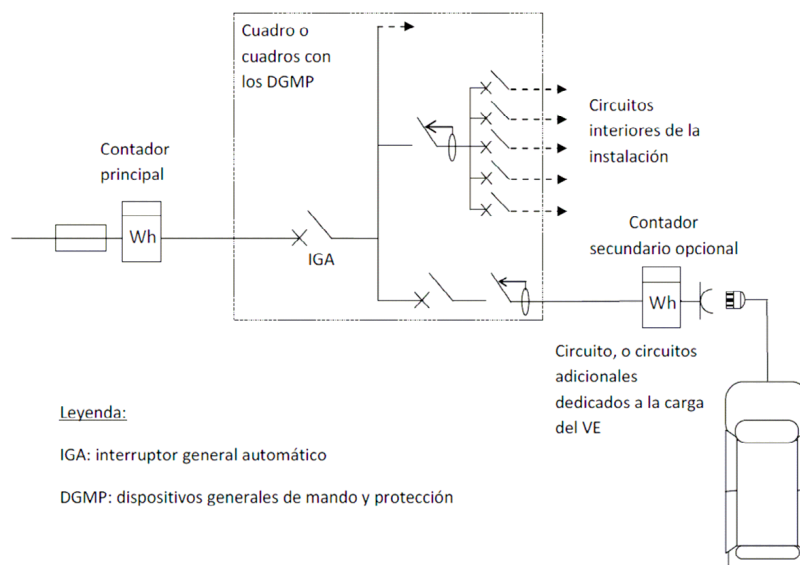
Cuadro o cuadros con los DGMP

Circuitos interiores de la instalación

Contador principal

Wh

IGA

Contador secundario opcional

Wh

Circuito, o circuitos adicionales dedicados a la carga del VE

Leyenda:

IGA: interruptor general automático

DGMP: dispositivos generales de mando y protección